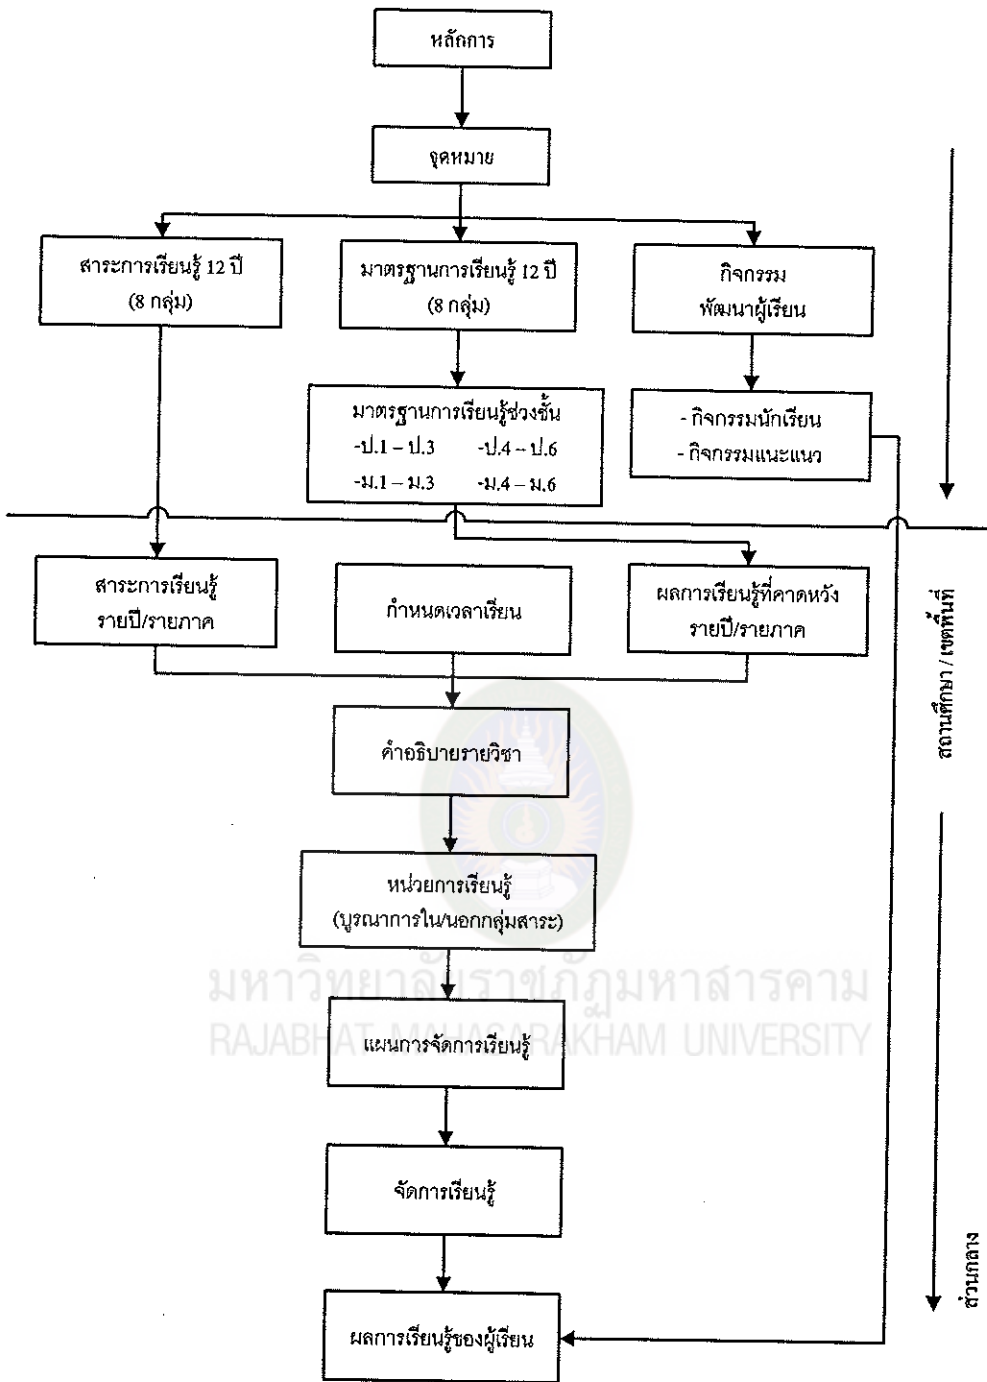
หลักการ

จุดหมาย

สาระการเรียนรู้ 12 ปี (8 กลุ่ม)

มาตรฐานการเรียนรู้ 12 ปี (8 กลุ่ม)

กิจกรรม พัฒนาผู้เรียน

มาตรฐานการเรียนรู้ช่วงชั้น
-ป.1 – ป.3 -ป.4 – ป.6
-ม.1 – ม.3 -ม.4 – ม.6

- กิจกรรมนักเรียน
- กิจกรรมแนะแนว

ส่วนกลาง

สาระการเรียนรู้ รายปี/รายภาค

กำหนดเวลาเรียน

ผลการเรียนรู้ที่คาดหวัง รายปี/รายภาค

สถานศึกษา / เขตพื้นที่

คำอธิบายรายวิชา

หน่วยการเรียนรู้ (บูรณาการใน/นอกกลุ่มสาระ)

แผนการจัดการเรียนรู้

จัดการเรียนรู้

ผลการเรียนรู้ของผู้เรียน

มหาวิทยาลัยราชภัฏมหาสารคาม
RAJABHAT MAHASARAKHAM UNIVERSITY